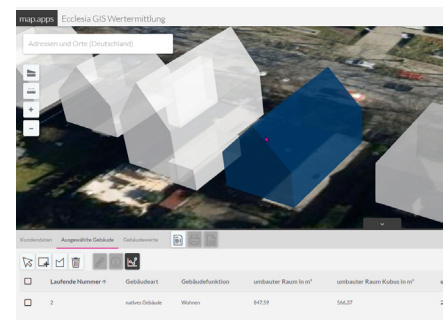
map.apps Ecclesia GIS Wertermittlung

Adressen und Orte (Deutschland)

+
−

Kundendaten Ausgewählte Gebäude Gebäudewerte

| | Laufende Nummer ↑ | Gebäudeart | Gebäudefunktion | umbauter Raum in m³ | umbauter Raum Kubus in m³ |
|---|---|---|---|---|---|
| | 2 | natives Gebäude | Wohnen | 847,59 | 566,37 |